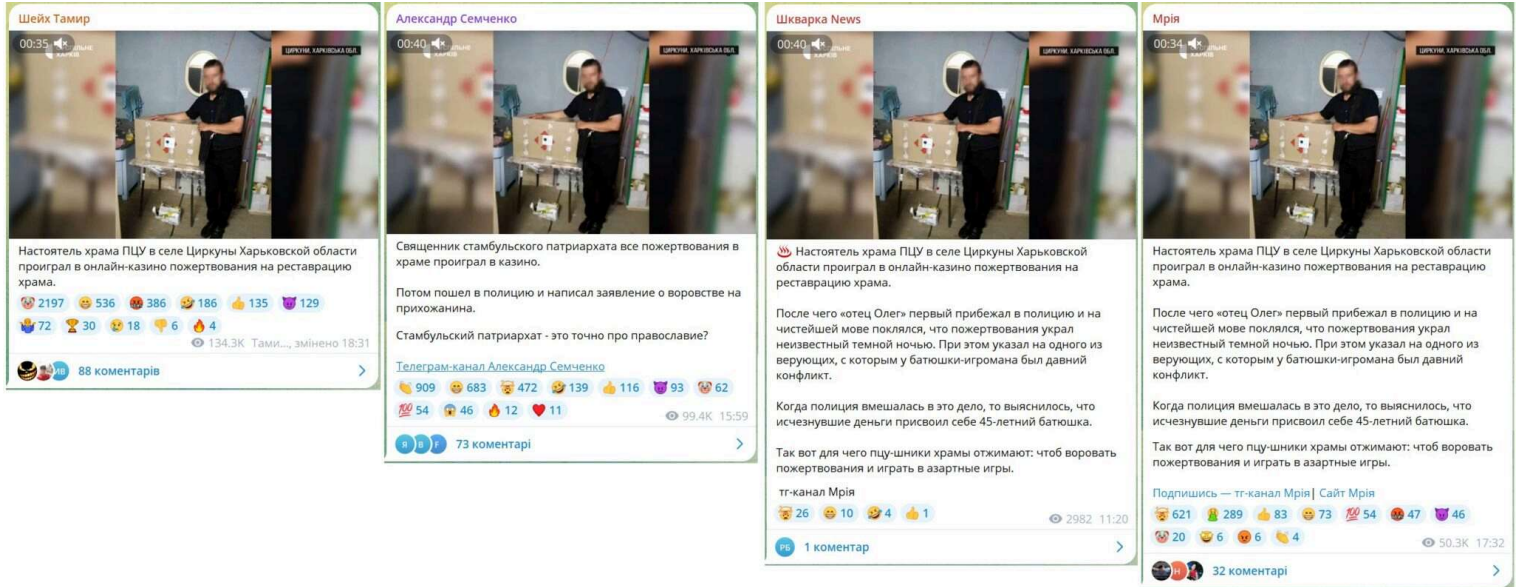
Шейх Тамир

00:35

ЦИРКУНИ, ХАРКІВСЬКА ОБЛ.

Настоятель храма ПЦУ в селе Циркуны Харьковской области проиграл в онлайн-казино пожертвования на реставрацию храма.

2197 536 386 186 135 129
72 30 18 6 4

134.3K Тами..., змінено 18:31

ИВ 88 коментарів

Александр Семченко

00:40

ЦИРКУНИ, ХАРКІВСЬКА ОБЛ.

Священник стамбульского патриархата все пожертвования в храме проиграл в казино.

Потом пошел в полицию и написал заявление о воровстве на прихожанина.

Стамбульский патриархат - это точно про православие?

Телеграм-канал Александр Семченко

909 683 472 139 116 93 62
54 46 12 11

99.4K 15:59

Я В F 73 коментарі

Шкварка News

00:40

ЦИРКУНИ, ХАРКІВСЬКА ОБЛ.

Настоятель храма ПЦУ в селе Циркуны Харьковской области проиграл в онлайн-казино пожертвования на реставрацию храма.

После чего «отец Олег» первый прибежал в полицию и на чистейшей мове поклялся, что пожертвования украл неизвестный темной ночью. При этом указал на одного из верующих, с которым у батюшки-игромана был давний конфликт.

Когда полиция вмешалась в это дело, то выяснилось, что исчезнувшие деньги присвоил себе 45-летний батюшка.

Так вот для чего пцу-шники храмы отжимают: чтоб воровать пожертвования и играть в азартные игры.

тг-канал Мрія

26 10 4 1

2982 11:20

РБ 1 коментар

Мрія

00:34

ЦИРКУНИ, ХАРКІВСЬКА ОБЛ.

Настоятель храма ПЦУ в селе Циркуны Харьковской области проиграл в онлайн-казино пожертвования на реставрацию храма.

После чего «отец Олег» первый прибежал в полицию и на чистейшей мове поклялся, что пожертвования украл неизвестный темной ночью. При этом указал на одного из верующих, с которым у батюшки-игромана был давний конфликт.

Когда полиция вмешалась в это дело, то выяснилось, что исчезнувшие деньги присвоил себе 45-летний батюшка.

Так вот для чего пцу-шники храмы отжимают: чтоб воровать пожертвования и играть в азартные игры.

Подпишись — тг-канал Мрія | Сайт Мрія

621 289 83 73 54 47 46
20 6 6 4

50.3K 17:32

32 коментарі